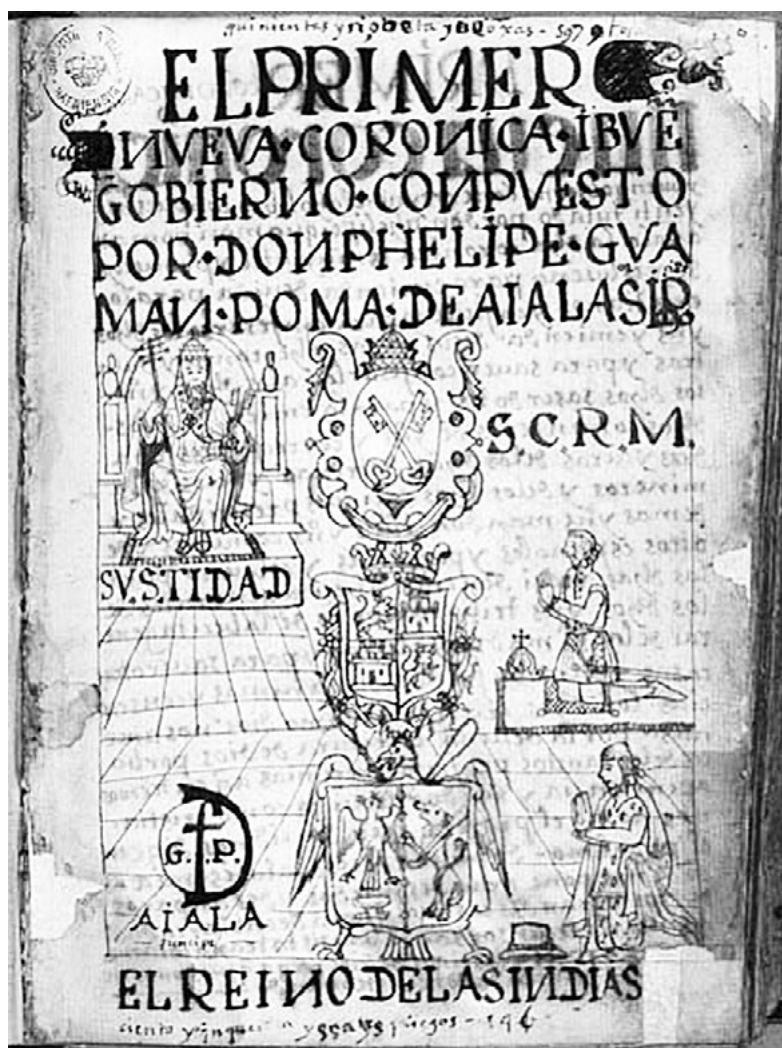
quinientas y nobenta y nueve hojas - 597

EL PRIMER
NVEVA·CORONICA·I BVE
GOBIERNO·CONPVESTO
POR·DON PHELIPE·GVA
MAN·POMA·DE AIALA·S·IR

S.C.R.M.

SV.S.TIDAD

G. P.
AIALA

EL REINO DE LAS INDIAS

ciento y cinquenta y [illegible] pliegos - 196